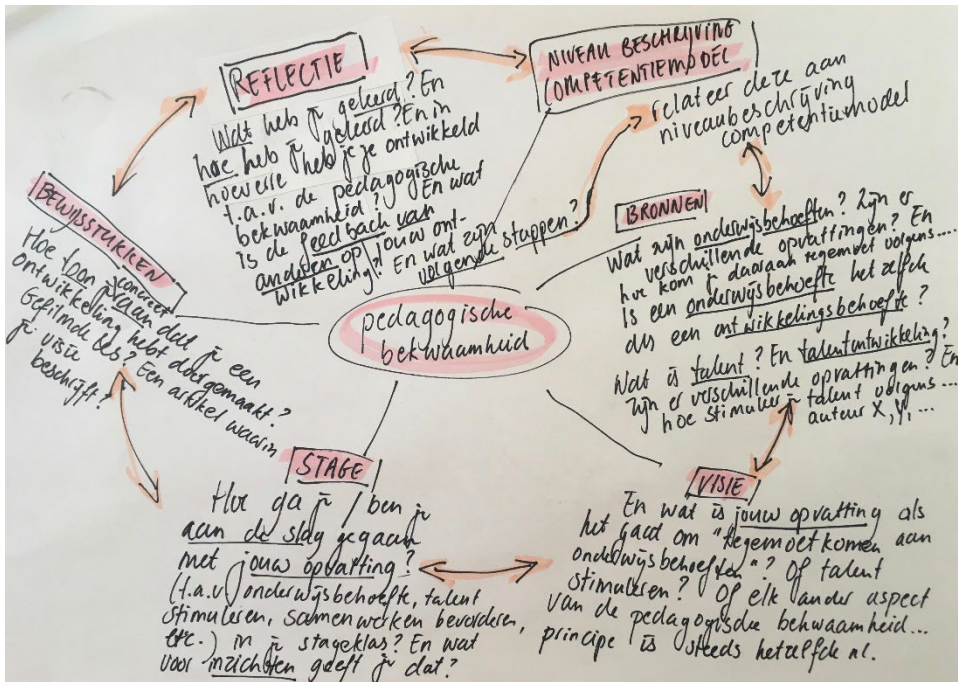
REFLECTIE

Wat heb je geleerd? En hoe heb je geleerd? En in hoeverre heb je je ontwikkeld t.a.v. de pedagogische bekwaamheid? En wat is de feedback van anderen op jouw ontwikkeling? En wat zijn volgende stappen?

NIVEAU BESCHRIJVING COMPETENTIEMODEL

Relateer deze aan niveaubeschrijving competentiemodel

BEWIJSSTUKKEN

Hoe kan je concreet laten zien dat je een ontwikkeling hebt doorgemaakt? Gefilmde les? Een artikel waarin je visie beschrijft?

pedagogische bekwaamheid

BRONNEN

Wat zijn onderwijsbehoeften? Zijn er verschillende opvattingen? En hoe kom je daaraan tegemoet volgens.... Is een onderwijsbehoefte het zelfde als een ontwikkelingsbehoefte?

Wat is talent? En talentontwikkeling? Zijn er verschillende opvattingen? En hoe stimuleer je talent volgens... auteur X, Y, ...

STAGE

Hoe ga je / ben je aan de slag gegaan met jouw opvatting? (t.a.v. onderwijsbehoefte, talent stimuleren, samenwerken bevorderen, etc.) in je stageklas? En wat voor inzichten geeft je dat?

VISIE

En wat is jouw opvatting als het gaat om "tegemoetkomen aan onderwijsbehoeften"? Of talent stimuleren? Of elk ander aspect van de pedagogische bekwaamheid... principe is steeds hetzelfde al.